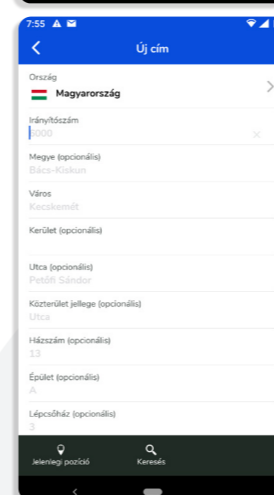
7:55

Új cím

Ország

Magyarország

Irányítószám

6000

Megye (opcionális)

Bács-Kiskun

Város

Kecskemét

Kerület (opcionális)

Utca (opcionális)

Petőfi Sándor

Közterület jellege (opcionális)

Utca

Házszám (opcionális)

13

Épület (opcionális)

A

Lépcsőház (opcionális)

3

Jelenlegi pozíció

Keresés